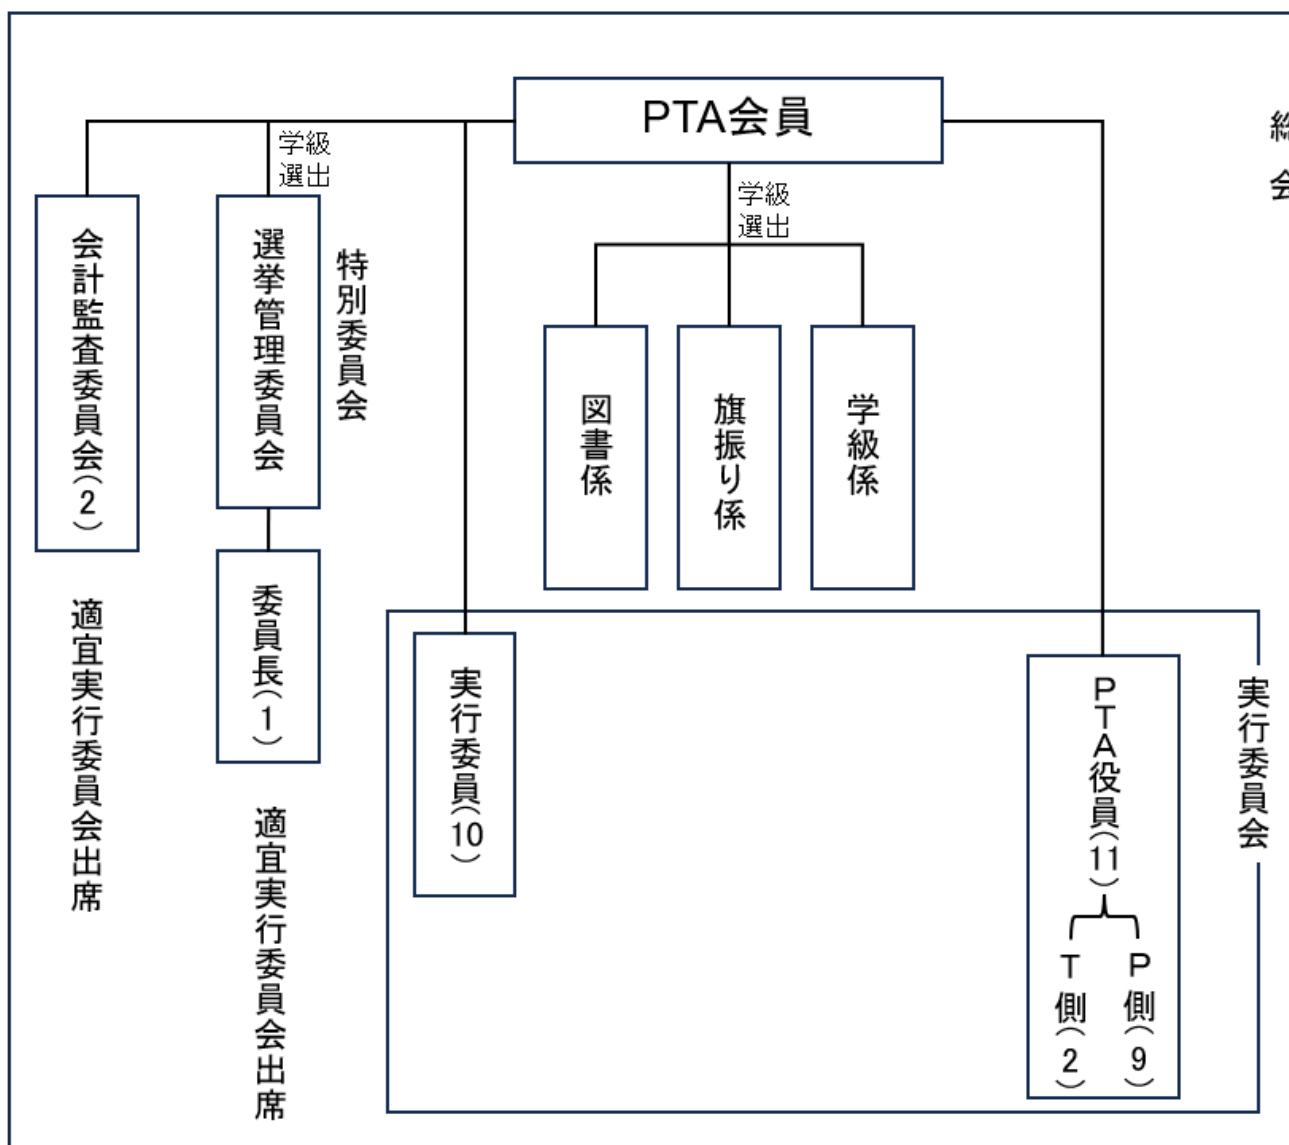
PTA会員

学級選出

会計監査委員会(2)

選挙管理委員会

特別委員会

委員長(1)

適宜実行委員会出席

適宜実行委員会出席

学級選出

図書係

旗振り係

学級係

実行委員(10)

PTA役員(11)

T側(2)

P側(9)

実行委員会

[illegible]

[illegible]